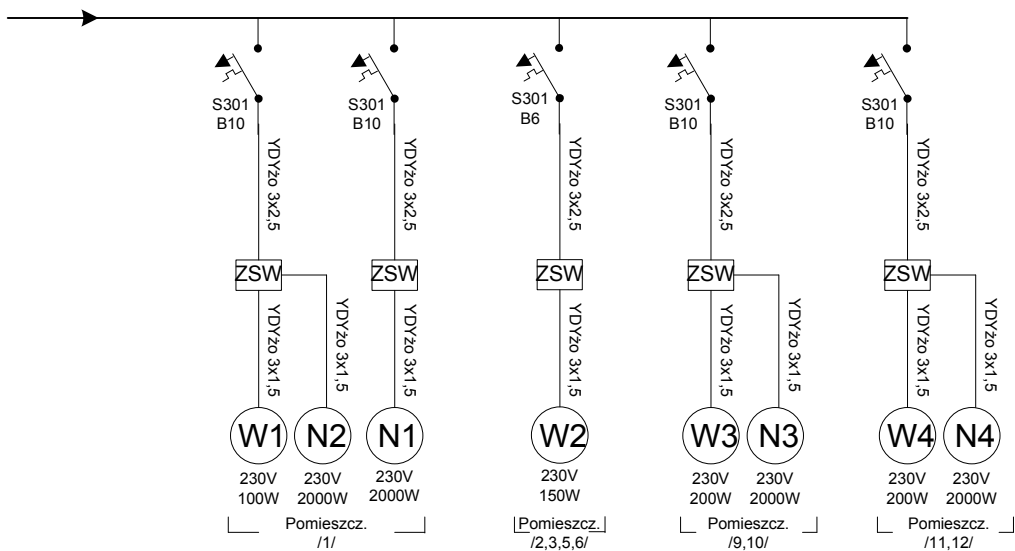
S301
B10

YDYżo 3x2,5

ZSW

YDYżo 3x1,5

YDYżo 3x1,5

W1

N2

230V
100W

230V
2000W

S301
B10

YDYżo 3x2,5

ZSW

YDYżo 3x1,5

N1

230V
2000W

Pomieszcz.
/1/

S301
B6

YDYżo 3x2,5

ZSW

YDYżo 3x1,5

W2

230V
150W

Pomieszcz.
/2,3,5,6/

S301
B10

YDYżo 3x2,5

ZSW

YDYżo 3x1,5

YDYżo 3x1,5

W3

N3

230V
200W

230V
2000W

Pomieszcz.
/9,10/

S301
B10

YDYżo 3x2,5

ZSW

YDYżo 3x1,5

YDYżo 3x1,5

W4

N4

230V
200W

230V
2000W

Pomieszcz.
/11,12/